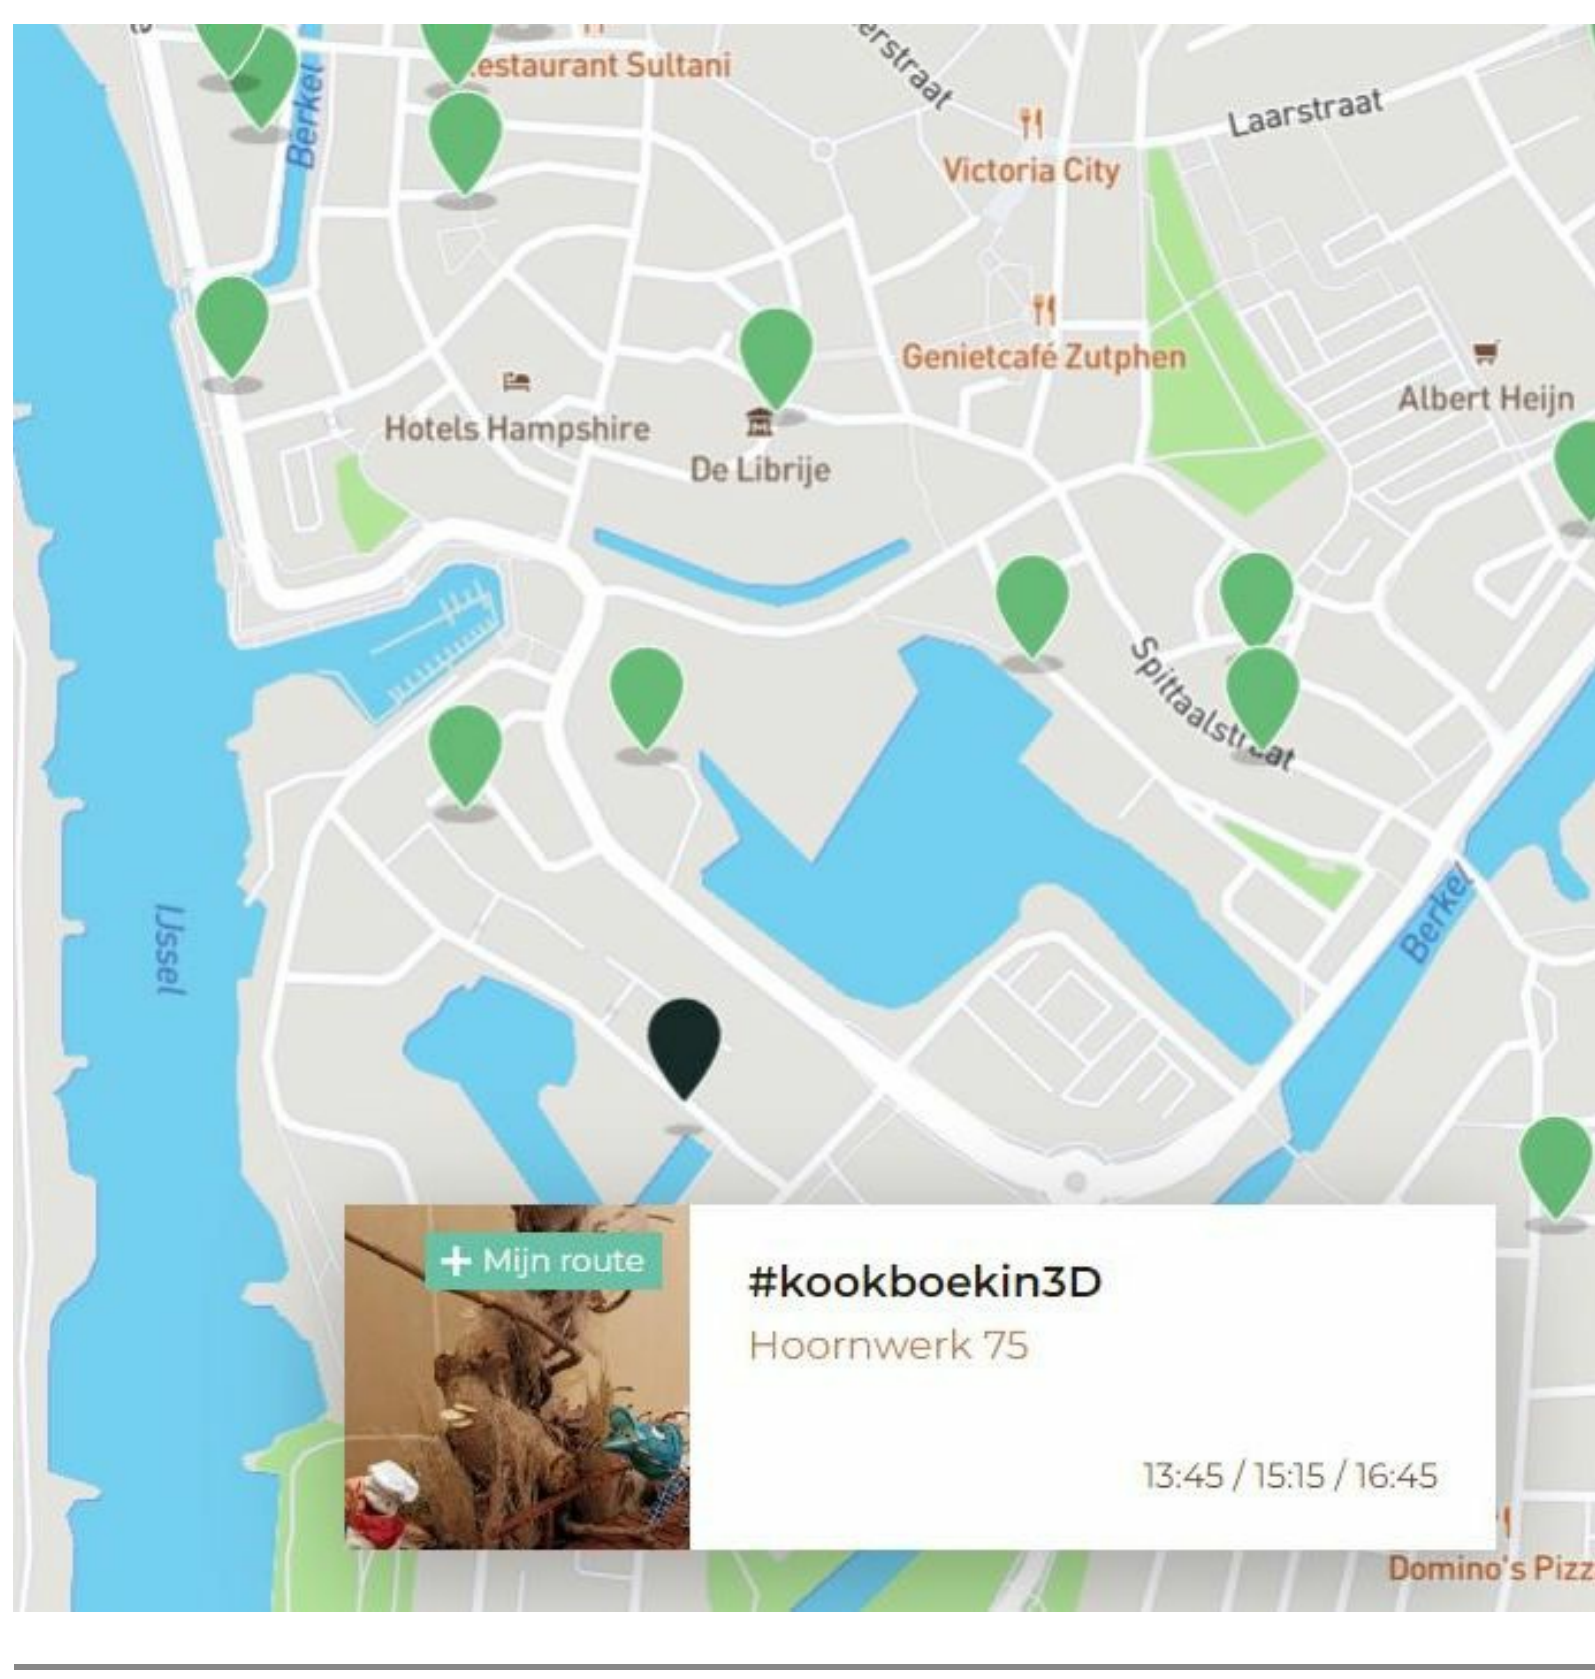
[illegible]estaurant Sultani
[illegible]rstraat
Berkel
Laarstraat
Victoria City
Genietcafé Zutphen
Albert Heijn
Hotels Hampshire
De Librije
Spittaalstraat
IJssel
Berkel
+ Mijn route
#kookboekin3D
Hoornwerk 75
13:45 / 15:15 / 16:45
Domino's Pizz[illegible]